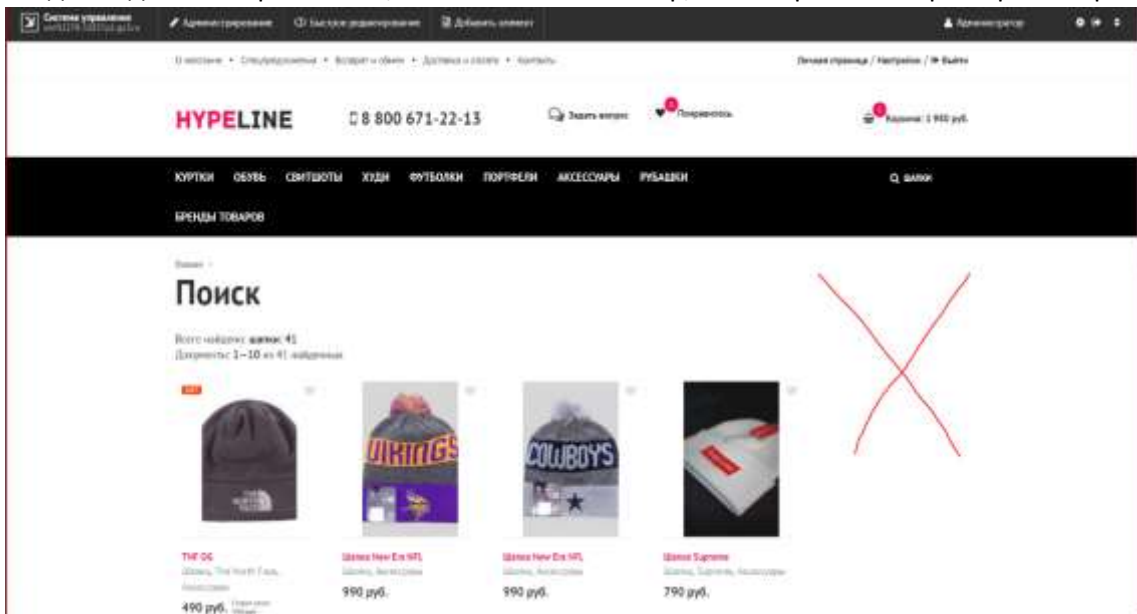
Система управления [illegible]
Администрирование
Быстрое редактирование
Добавить элемент
Администратор

О магазине • Спецпредложения • Возврат и обмен • Доставка и оплата • Контакты
Личная страница / Настройки / Выйти

HYPELINE
8 800 671-22-13
Задать вопрос
Понравилось
Корзина: 1 990 руб.

КУРТКИ
ОБУВЬ
СВИТШОТЫ
ХУДИ
ФУТБОЛКИ
ПОРТФЕЛИ
АКСЕССУАРЫ
РУБАШКИ
шапки
БРЕНДЫ ТОВАРОВ

Главная

Поиск

Всего найдено: шапки: 41
Документы: 1—10 из 41 найденных

HIT
THE NORTH FACE
VIKINGS
COWBOYS

TNF 06
Шапки, The North Face, Аксессуары
490 руб.

Шапка New Era NFL
Шапки, Аксессуары
990 руб.

Шапка New Era NFL
Шапки, Аксессуары
990 руб.

Шапка Supreme
Шапки, Supreme, Аксессуары
790 руб.